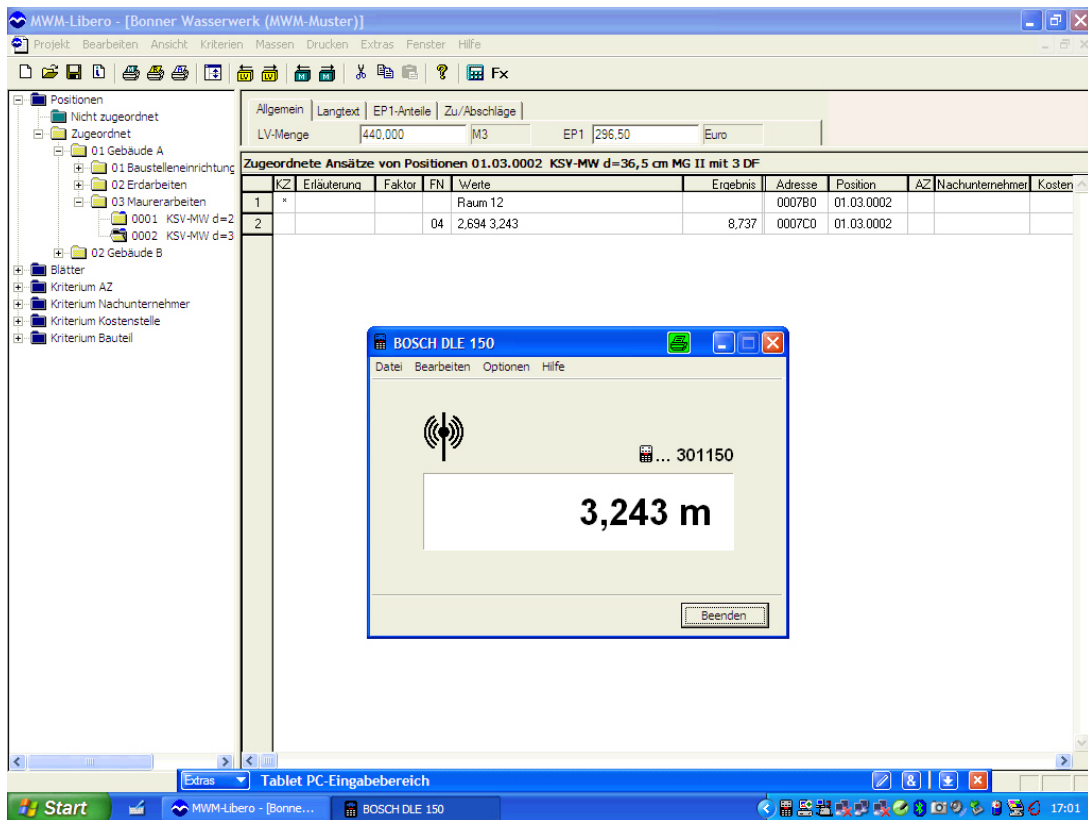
MWM-Libero - [Bonner Wasserwerk (MWM-Muster)]

Projekt Bearbeiten Ansicht Kriterien Massen Drucken Extras Fenster Hilfe

Fx

Positionen
Nicht zugeordnet
Zugeordnet
01 Gebäude A
01 Baustelleneinrichtung
02 Erdarbeiten
03 Maurerarbeiten
0001 KSV-MW d=2
0002 KSV-MW d=3
02 Gebäude B
Blätter
Kriterium AZ
Kriterium Nachunternehmer
Kriterium Kostenstelle
Kriterium Bauteil

Allgemein | Langtext | EP1-Anteile | Zu/Abschläge
LV-Menge 440,000 M3 EP1 296,50 Euro

Zugeordnete Ansätze von Positionen 01.03.0002 KSV-MW d=36,5 cm MG II mit 3 DF

| | KZ | Erläuterung | Faktor | FN | Werte | Ergebnis | Adresse | Position | AZ | Nachunternehmer | Kosten |
|---|---|---|---|---|---|---|---|---|---|---|---|
| 1 | * | | | | Raum 12 | | 0007B0 | 01.03.0002 | | | |
| 2 | | | | 04 | 2,694 3,243 | 8,737 | 0007C0 | 01.03.0002 | | | |

BOSCH DLE 150
Datei Bearbeiten Optionen Hilfe
... 301150
3,243 m
Beenden

Extras Tablet PC-Eingabebereich

Start MWM-Libero - [Bonne... BOSCH DLE 150 17:01